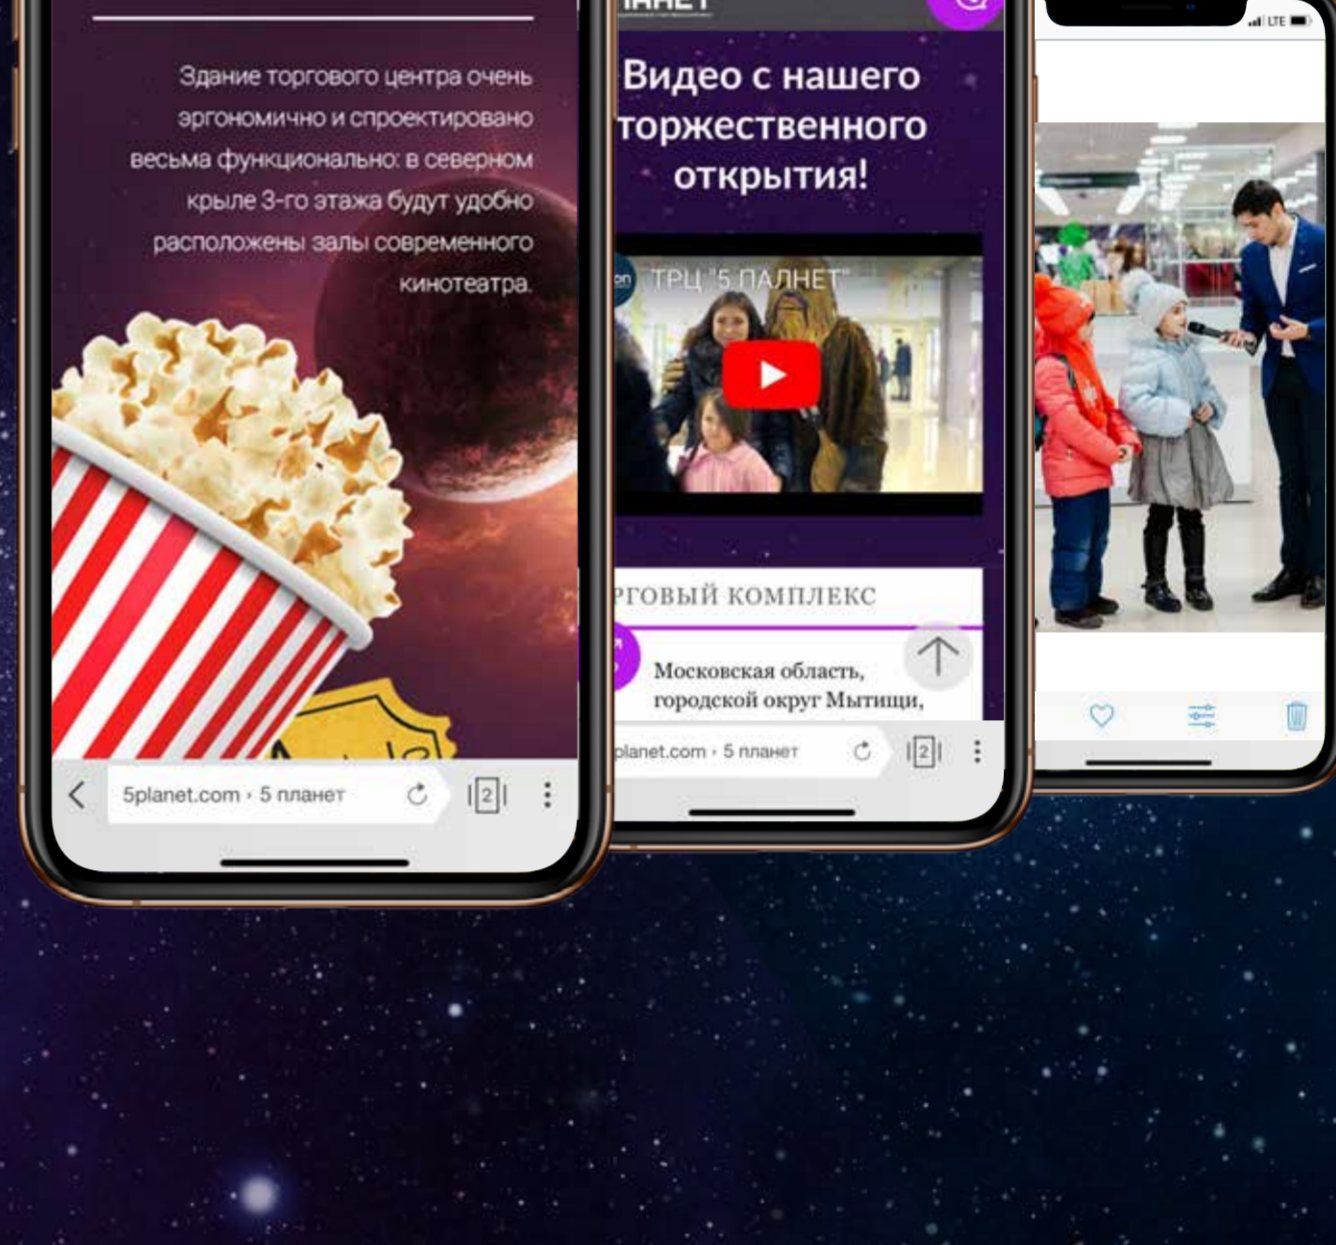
Здание торгового центра очень эргономично и спроектировано весьма функционально: в северном крыле 3-го этажа будут удобно расположены залы современного кинотеатра.

5planet.com › 5 планет

2

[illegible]

Видео с нашего торжественного открытия!

ТРЦ "5 ПАЛНЕТ"

РГОВЫЙ КОМПЛЕКС

Московская область, городской округ Мытищи,

planet.com › 5 планет

2

LTE